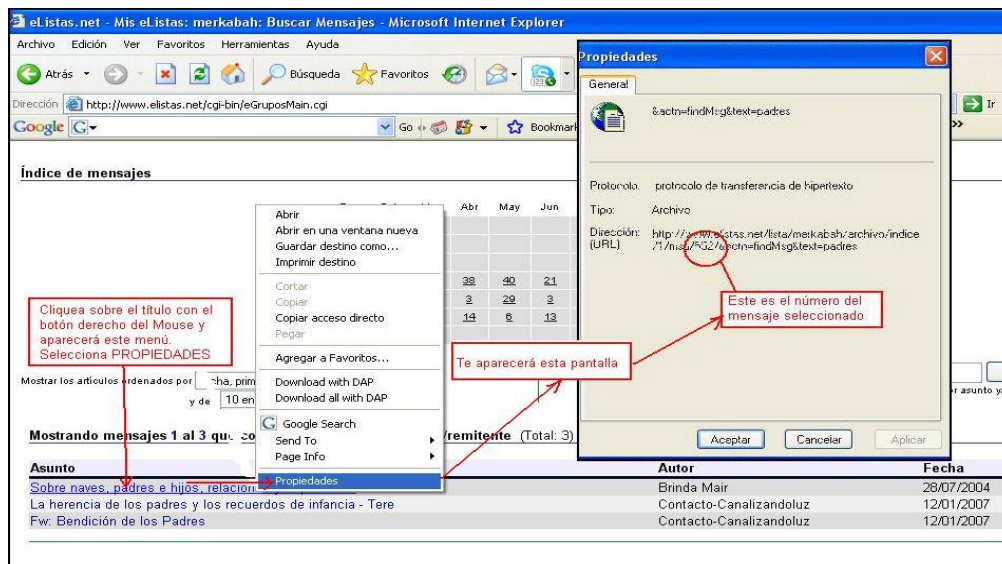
eListas.net - Mis eListas: merkabah: Buscar Mensajes - Microsoft Internet Explorer

Archivo Edición Ver Favoritos Herramientas Ayuda

Atrás Búsqueda Favoritos

Dirección http://www.elistas.net/cgi-bin/eGruposMain.cgi

Ir

Google G Go Bookmark

Índice de mensajes

Abr May Jun

| 38 | 40 | 21 |
|---|---|---|
| 3 | 29 | 3 |
| 14 | 6 | 13 |

Abrir
Abrir en una ventana nueva
Guardar destino como...
Imprimir destino
Cortar
Copiar
Copiar acceso directo
Pegar
Agregar a Favoritos...
Download with DAP
Download all with DAP
Google Search
Send To
Page Info
Propiedades

Cliquea sobre el título con el botón derecho del Mouse y aparecerá este menú. Selecciona PROPIEDADES

Te aparecerá esta pantalla

Mostrar los artículos ordenados por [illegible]cha, prim

y de 10 en

asunto y

Mostrando mensajes 1 al 3 qu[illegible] co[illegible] remitente (Total: 3)

| Asunto | Autor | Fecha |
|---|---|---|
| Sobre naves, padres e hijos, relacion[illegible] | Brinda Mair | 28/07/2004 |
| La herencia de los padres y los recuerdos de infancia - Tere | Contacto-Canalizandoluz | 12/01/2007 |
| Fw: Bendición de los Padres | Contacto-Canalizandoluz | 12/01/2007 |

Propiedades

General

&actn=findMsg&text=padres

Protocolo: protocolo de transferencia de hipertexto

Tipo: Archivo

Dirección: (URL) http://www.elistas.net/lista/merkabah/archivo/indice/1/msg/652/&actn=findMsg&text=padres

Este es el número del mensaje seleccionado

Aceptar Cancelar Aplicar